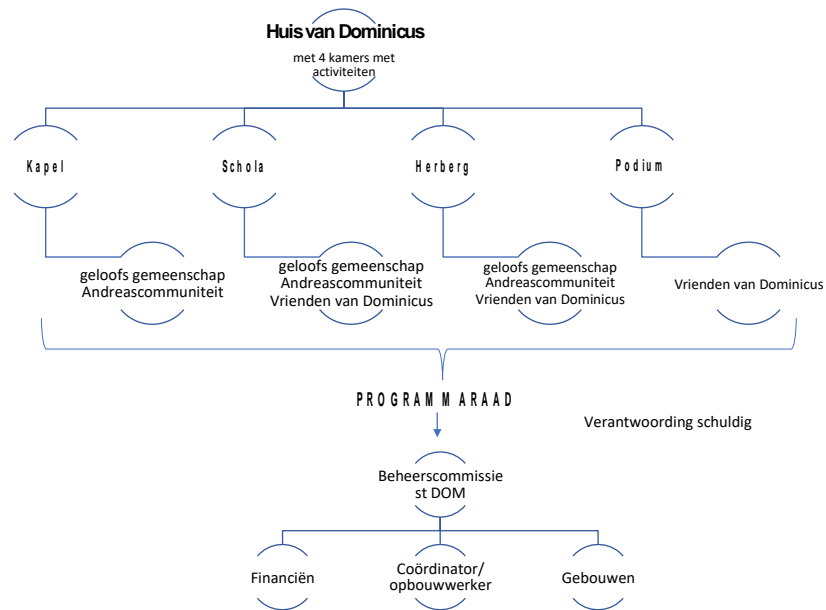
Huis van Dominicus

met 4 kamers met activiteiten

Kapel

Schola

Herberg

Podium

geloofs gemeenschap Andreascommuniteit

geloofs gemeenschap Andreascommuniteit Vrienden van Dominicus

geloofs gemeenschap Andreascommuniteit Vrienden van Dominicus

Vrienden van Dominicus

PROGRAMMARAAD

Verantwoording schuldig

Beheerscommissie st DOM

Financiën

Coördinator/ opbouwwerker

Gebouwen